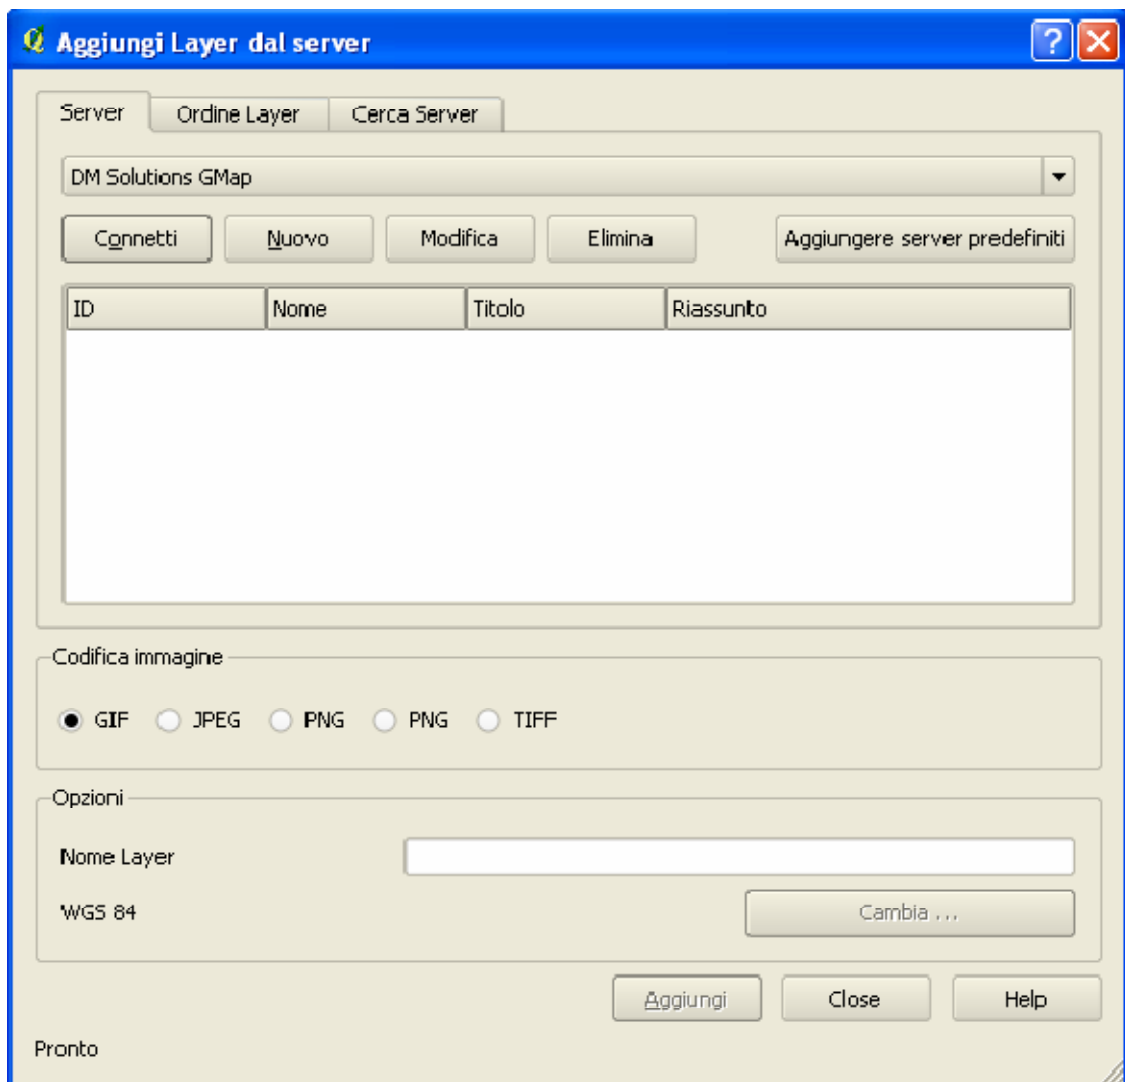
Aggiungi Layer dal server

Server | Ordine Layer | Cerca Server

DM Solutions GMap

Connetti | Nuovo | Modifica | Elimina | Aggiungere server predefiniti

| ID | Nome | Titolo | Riassunto |
|---|---|---|---|

Codifica immagine

GIF JPEG PNG PNG TIFF

Opzioni

Nome Layer

WGS 84

Cambia ...

Aggiungi | Close | Help

Pronto